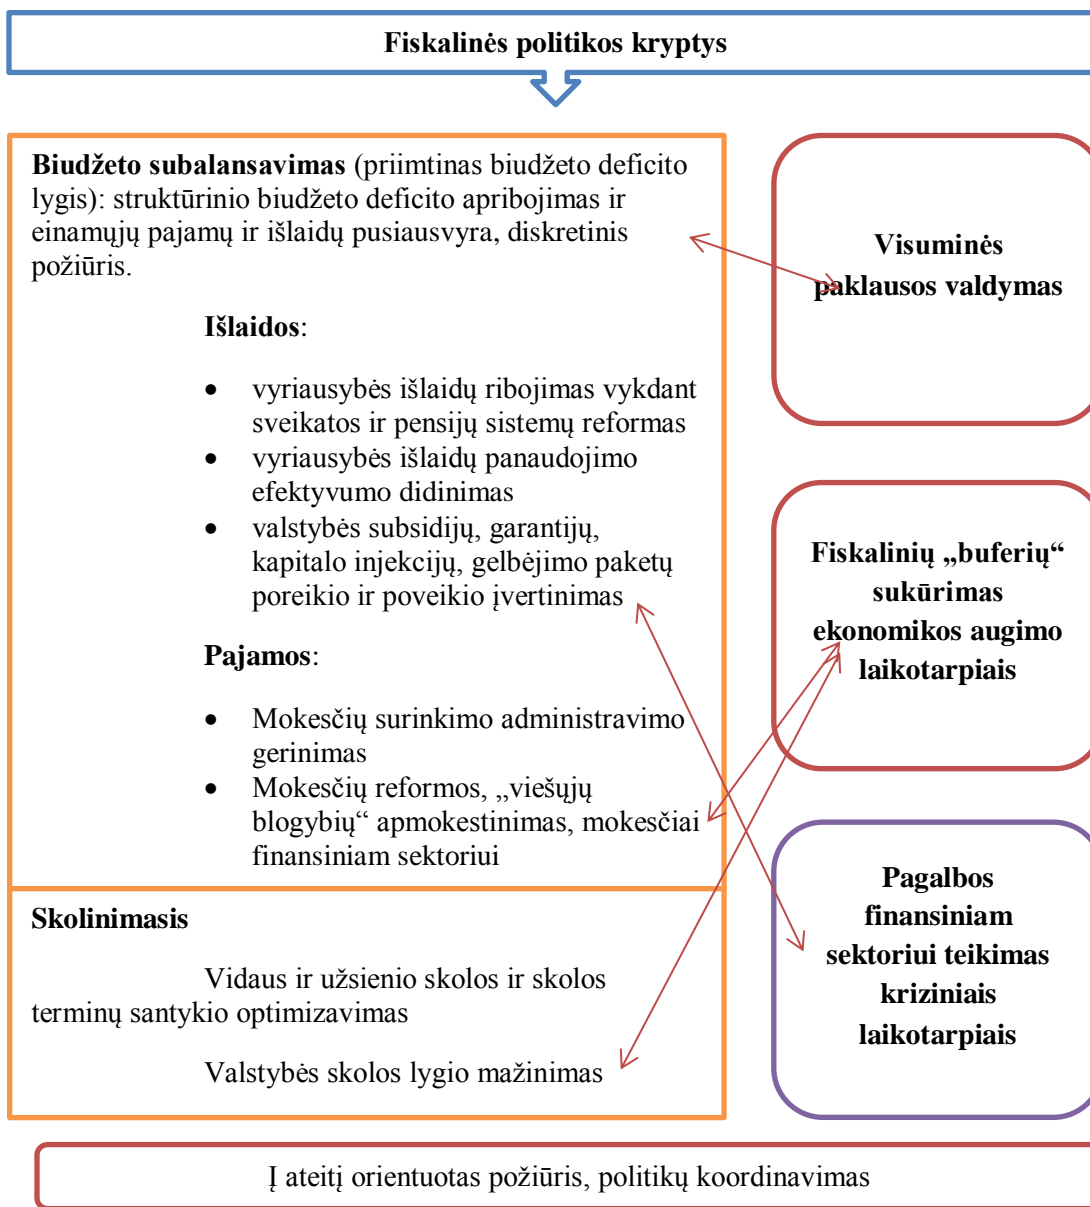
Fiskalinės politikos kryptys

Biudžeto subalansavimas (priimtinas biudžeto deficito lygis): struktūrinio biudžeto deficito apribojimas ir einamųjų pajamų ir išlaidų pusiausvyra, diskretinis požiūris.

Išlaidos:

- vyriausybės išlaidų ribojimas vykdant sveikatos ir pensijų sistemų reformas
- vyriausybės išlaidų panaudojimo efektyvumo didinimas
- valstybės subsidijų, garantijų, kapitalo injekcijų, gelbėjimo paketų poreikio ir poveikio įvertinimas

Pajamos:

- Mokesčių surinkimo administravimo gerinimas
- Mokesčių reformos, „viešųjų blogybių“ apmokestinimas, mokesčiai finansiniam sektoriui

Skolinimasis

Vidaus ir užsienio skolos ir skolos terminų santykio optimizavimas

Valstybės skolos lygio mažinimas

Visuminės paklausos valdymas

Fiskalinių „buferių“ sukūrimas ekonomikos augimo laikotarpiais

Pagalbos finansiniam sektoriui teikimas kriziniais laikotarpiais

Į ateitį orientuotas požiūris, politikų koordinavimas